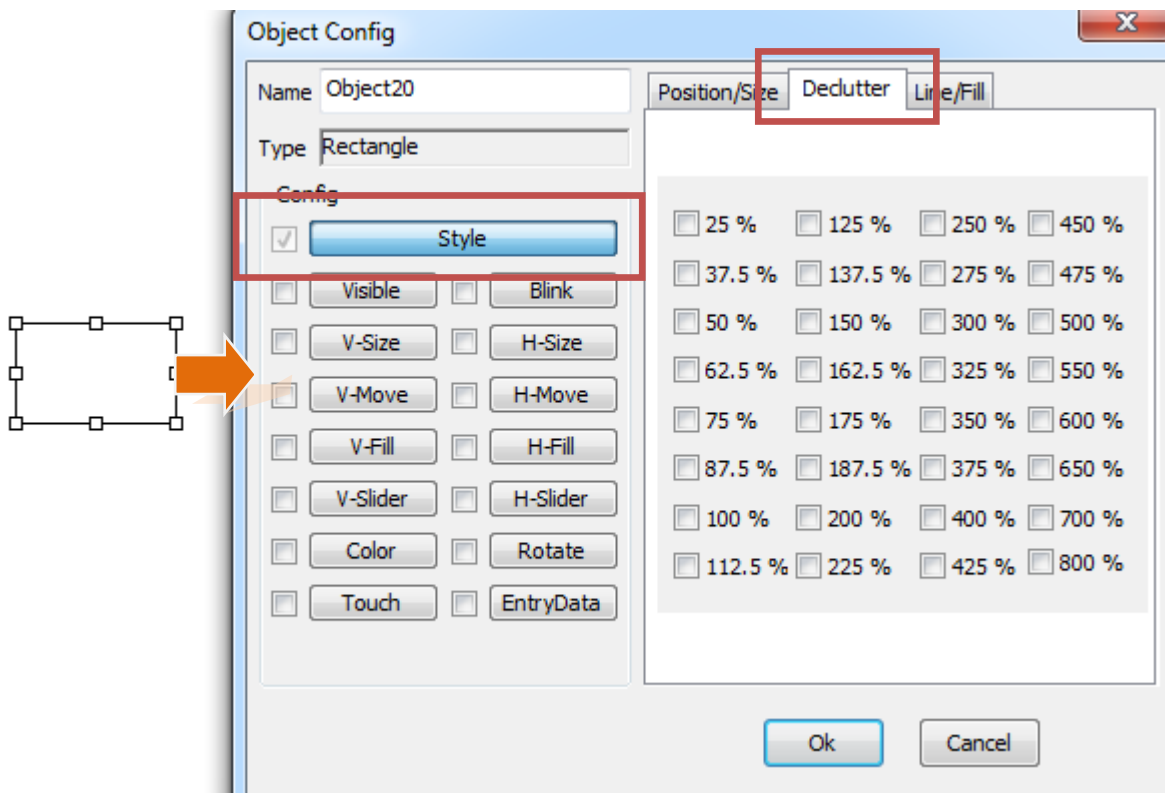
Object Config

Name Object20

Type Rectangle

Config

Style

Visible Blink

V-Size H-Size

V-Move H-Move

V-Fill H-Fill

V-Slider H-Slider

Color Rotate

Touch EntryData

Position/Size Declutter Line/Fill

| | | | |
|---|---|---|---|
| 25 % | 125 % | 250 % | 450 % |
| 37.5 % | 137.5 % | 275 % | 475 % |
| 50 % | 150 % | 300 % | 500 % |
| 62.5 % | 162.5 % | 325 % | 550 % |
| 75 % | 175 % | 350 % | 600 % |
| 87.5 % | 187.5 % | 375 % | 650 % |
| 100 % | 200 % | 400 % | 700 % |
| 112.5 % | 225 % | 425 % | 800 % |

Ok Cancel